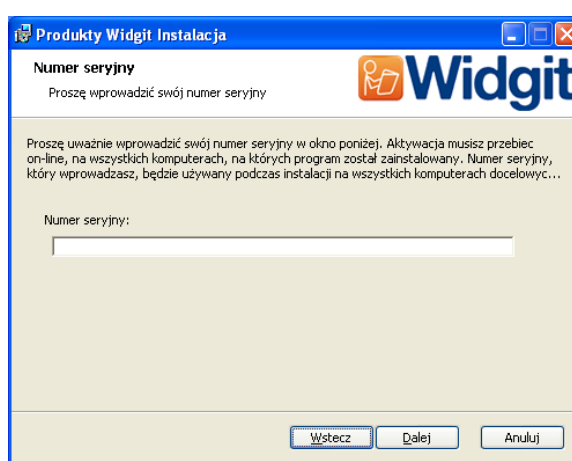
Produkty Widgit Instalacja

Numer seryjny

Proszę wprowadzić swój numer seryjny

Widgit

Proszę uważnie wprowadzić swój numer seryjny w okno poniżej. Aktywacja musisz przebiec on-line, na wszystkich komputerach, na których program został zainstalowany. Numer seryjny, który wprowadzasz, będzie używany podczas instalacji na wszystkich komputerach docelowyc...

Numer seryjny:

Wstecz

Dalej

Anuluj